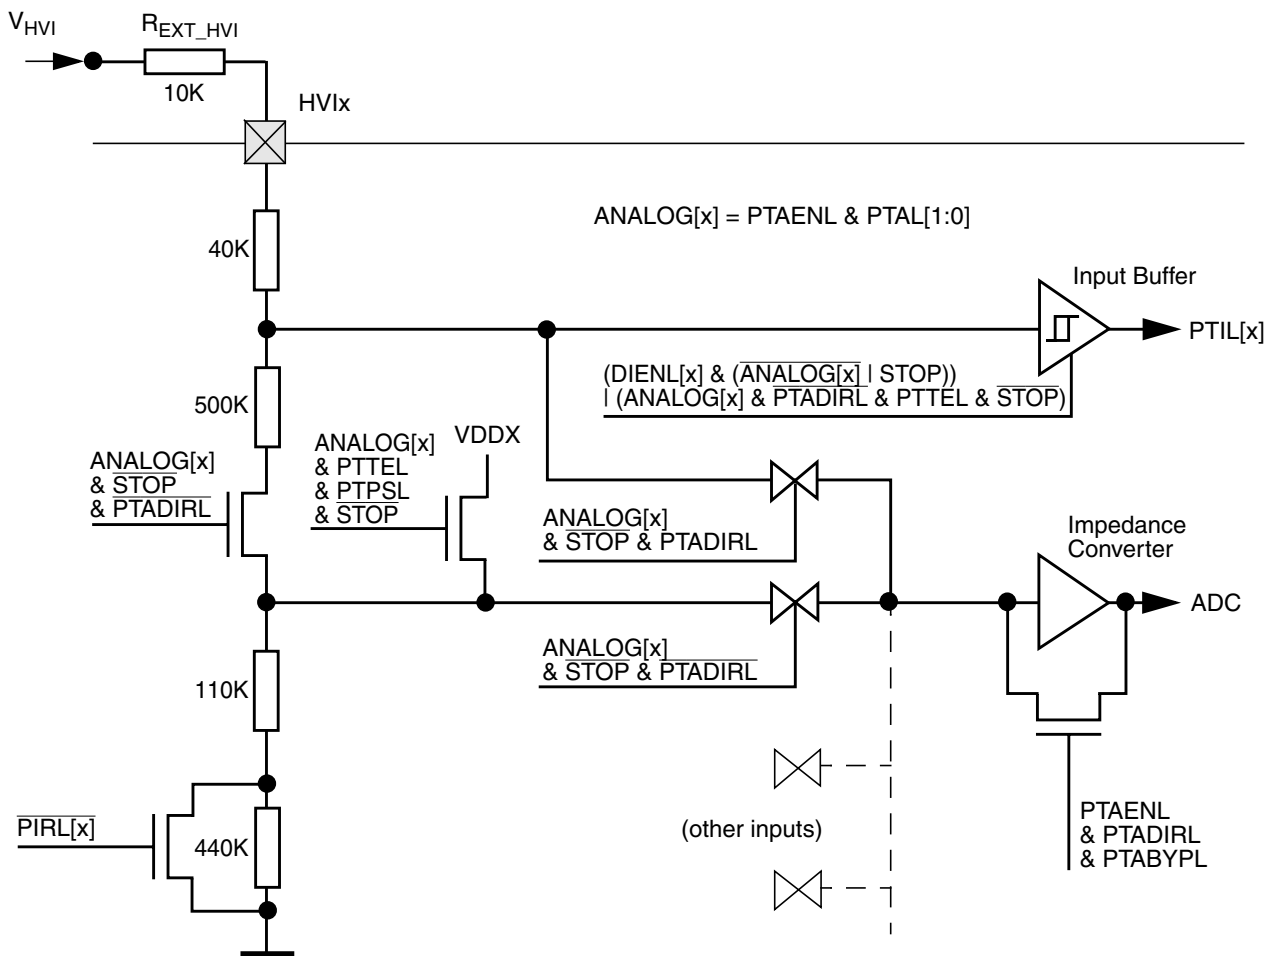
$V_{HVI}$

$R_{EXT\_HVI}$

10K

HVIx

ANALOG[x] = PTAENL & PTAL[1:0]

40K

Input Buffer

PTIL[x]

(DIENL[x] & ($\overline{ANALOG[x]}$ | STOP))
| (ANALOG[x] & $\overline{PTADIRL}$ & PTTEL & $\overline{STOP}$)

500K

ANALOG[x]
& PTTEL
& $\overline{PTPSL}$
& $\overline{STOP}$

VDDX

ANALOG[x]
& $\overline{STOP}$
& $\overline{PTADIRL}$

ANALOG[x]
& $\overline{STOP}$ & PTADIRL

Impedance
Converter

ADC

ANALOG[x]
& $\overline{STOP}$ & $\overline{PTADIRL}$

110K

(other inputs)

$\overline{PIRL[x]}$

440K

PTAENL
& PTADIRL
& PTABYPL